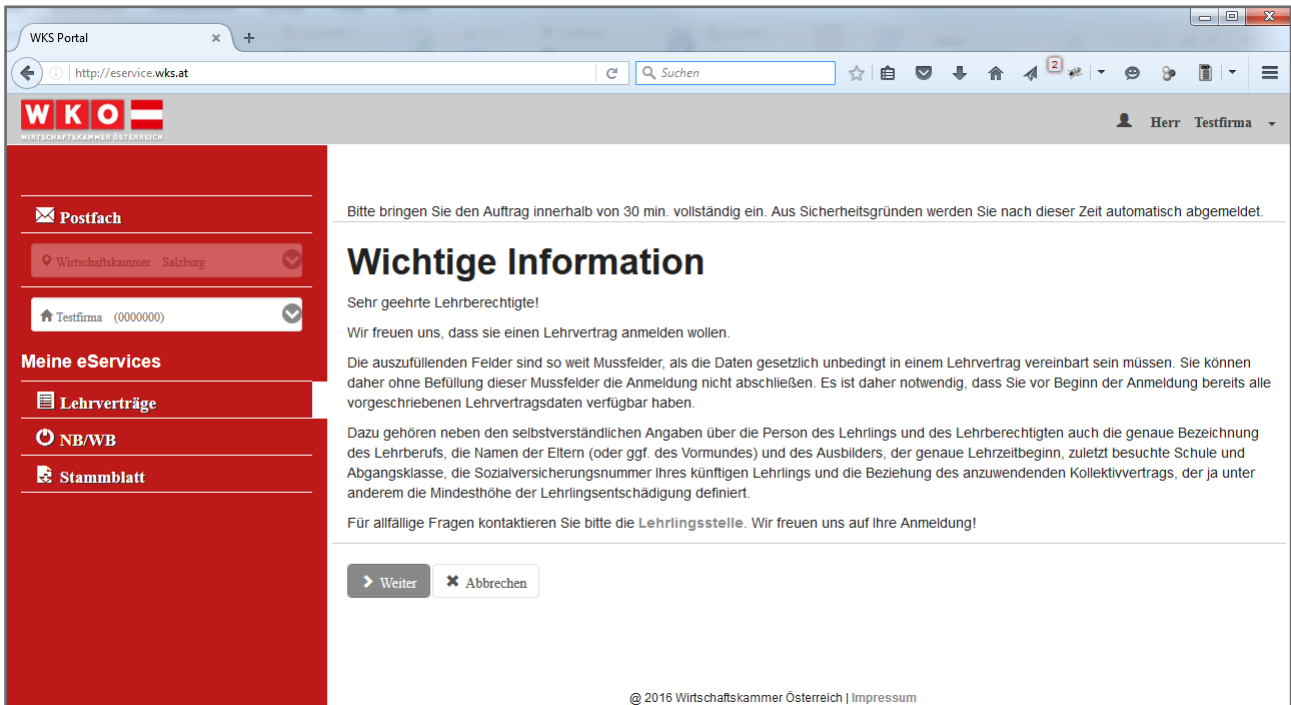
WKS Portal ×

http://eservice.wks.at

Suchen

2

WKO
WIRTSCHAFTSKAMMER ÖSTERREICH

Herr Testfirma

Postfach

Wirtschaftskammer Salzburg

Testfirma (0000000)

Meine eServices

Lehrverträge

NB/WB

Stammblatt

Bitte bringen Sie den Auftrag innerhalb von 30 min. vollständig ein. Aus Sicherheitsgründen werden Sie nach dieser Zeit automatisch abgemeldet.

Wichtige Information

Sehr geehrte Lehrberechtigte!

Wir freuen uns, dass sie einen Lehrvertrag anmelden wollen.

Die auszufüllenden Felder sind so weit Mussfelder, als die Daten gesetzlich unbedingt in einem Lehrvertrag vereinbart sein müssen. Sie können daher ohne Befüllung dieser Mussfelder die Anmeldung nicht abschließen. Es ist daher notwendig, dass Sie vor Beginn der Anmeldung bereits alle vorgeschriebenen Lehrvertragsdaten verfügbar haben.

Dazu gehören neben den selbstverständlichen Angaben über die Person des Lehrlings und des Lehrberechtigten auch die genaue Bezeichnung des Lehrberufs, die Namen der Eltern (oder ggf. des Vormundes) und des Ausbilders, der genaue Lehrzeitbeginn, zuletzt besuchte Schule und Abgangsklasse, die Sozialversicherungsnummer Ihres künftigen Lehrlings und die Beziehung des anzuwendenden Kollektivvertrags, der ja unter anderem die Mindesthöhe der Lehrlingsentschädigung definiert.

Für allfällige Fragen kontaktieren Sie bitte die Lehrlingsstelle. Wir freuen uns auf Ihre Anmeldung!

Weiter

Abbrechen

@ 2016 Wirtschaftskammer Österreich | Impressum